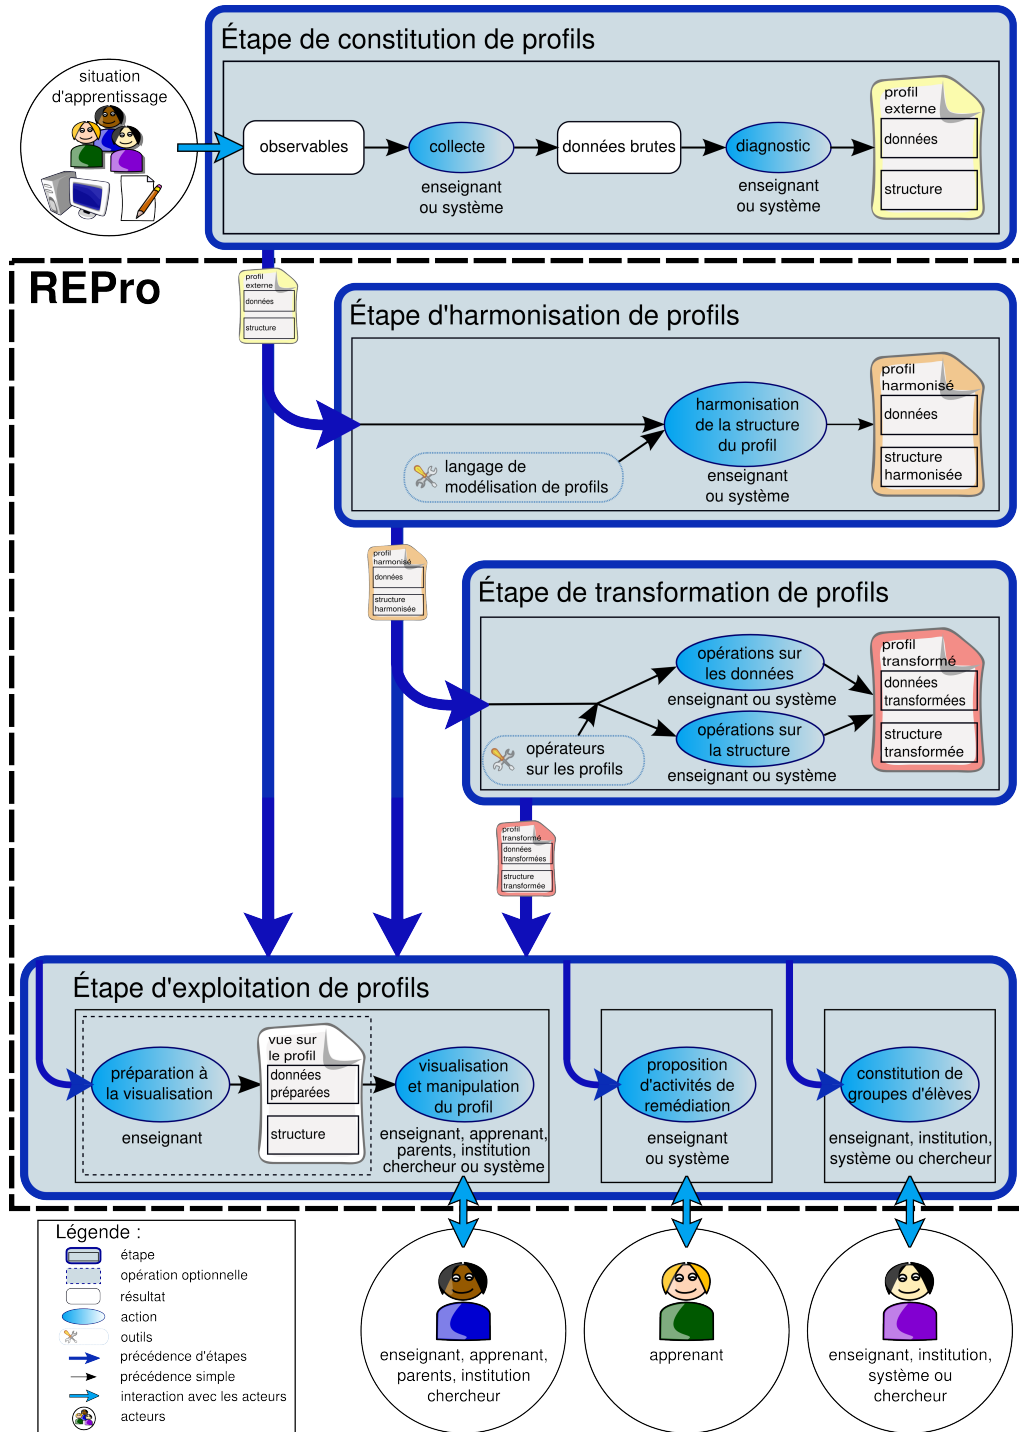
Étape de constitution de profils

situation d'apprentissage

observables

collecte
enseignant ou système

données brutes

diagnostic
enseignant ou système

profil externe
données
structure

REPro

profil externe
données
structure

Étape d'harmonisation de profils

langage de modélisation de profils

harmonisation de la structure du profil
enseignant ou système

profil harmonisé
données
structure harmonisée

profil harmonisé
données
structure harmonisée

Étape de transformation de profils

opérateurs sur les profils

opérations sur les données
enseignant ou système

opérations sur la structure
enseignant ou système

profil transformé
données transformées
structure transformée

profil transformé
données transformées
structure transformée

Étape d'exploitation de profils

préparation à la visualisation
enseignant

vue sur le profil
données préparées
structure

visualisation et manipulation du profil
enseignant, apprenant, parents, institution chercheur ou système

proposition d'activités de remédiation
enseignant ou système

constitution de groupes d'élèves
enseignant, institution, système ou chercheur

Légende :
étape
opération optionnelle
résultat
action
outils
précédence d'étapes
précédence simple
interaction avec les acteurs
acteurs

enseignant, apprenant, parents, institution chercheur

apprenant

enseignant, institution, système ou chercheur